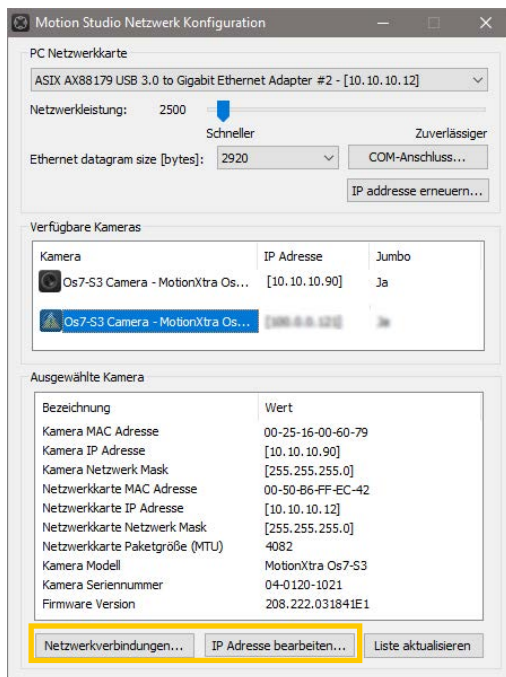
Motion Studio Netzwerk Konfiguration

PC Netzwerkkarte

ASIX AX88179 USB 3.0 to Gigabit Ethernet Adapter #2 - [10.10.10.12]

Netzwerkleistung: 2500

Schneller Zuverlässiger

Ethernet datagram size [bytes]: 2920

COM-Anschluss...

IP addresse erneuern...

Verfügbare Kameras

| Kamera | IP Adresse | Jumbo |
|---|---|---|
| Os7-S3 Camera - MotionXtra Os... | [10.10.10.90] | Ja |
| Os7-S3 Camera - MotionXtra Os... | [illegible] | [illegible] |

Ausgewählte Kamera

| Bezeichnung | Wert |
|---|---|
| Kamera MAC Adresse | 00-25-16-00-60-79 |
| Kamera IP Adresse | [10.10.10.90] |
| Kamera Netzwerk Mask | [255.255.255.0] |
| Netzwerkkarte MAC Adresse | 00-50-B6-FF-EC-42 |
| Netzwerkkarte IP Adresse | [10.10.10.12] |
| Netzwerkkarte Netzwerk Mask | [255.255.255.0] |
| Netzwerkkarte Paketgröße (MTU) | 4082 |
| Kamera Modell | MotionXtra Os7-S3 |
| Kamera Seriennummer | 04-0120-1021 |
| Firmware Version | 208.222.031841E1 |

Netzwerkverbindungen... IP Adresse bearbeiten... Liste aktualisieren